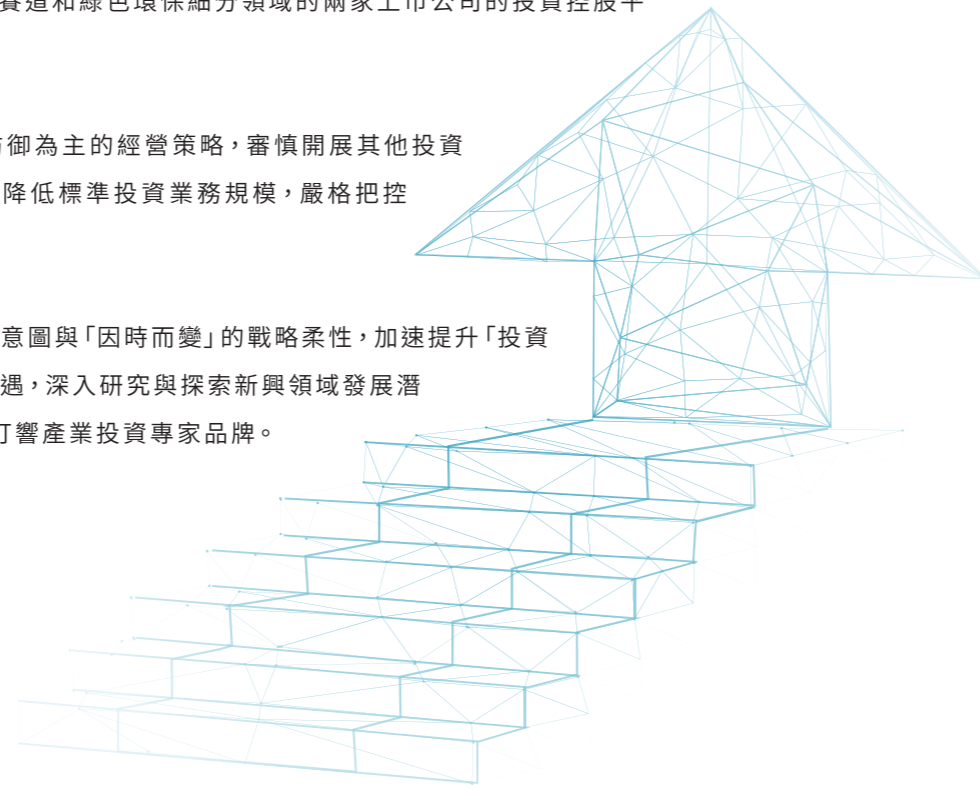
賽道和綠色環保細分領域的兩家上市公司的投資控股平

防御為主的經營策略，審慎開展其他投資
降低標準投資業務規模，嚴格把控

意圖與「因時而變」的戰略柔性，加速提升「投資
遇，深入研究與探索新興領域發展潛
打響產業投資專家品牌。